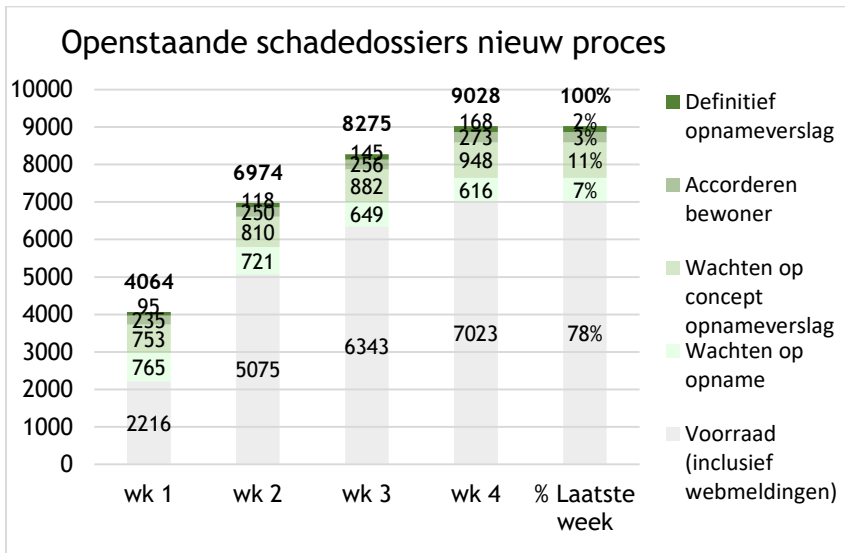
Openstaande schadedossiers nieuw proces

10000
9000
8000
7000
6000
5000
4000
3000
2000
1000
0

4064
95
235
753
765
2216

6974
118
250
810
721
5075

8275
145
256
882
649
6343

9028
168
273
948
616
7023

100%
2%
3%
11%
7%
78%

wk 1
wk 2
wk 3
wk 4
% Laatste week

Definitief opnameverslag
Accorderen bewoner
Wachten op concept opnameverslag
Wachten op opname
Voorraad (inclusief webmeldingen)